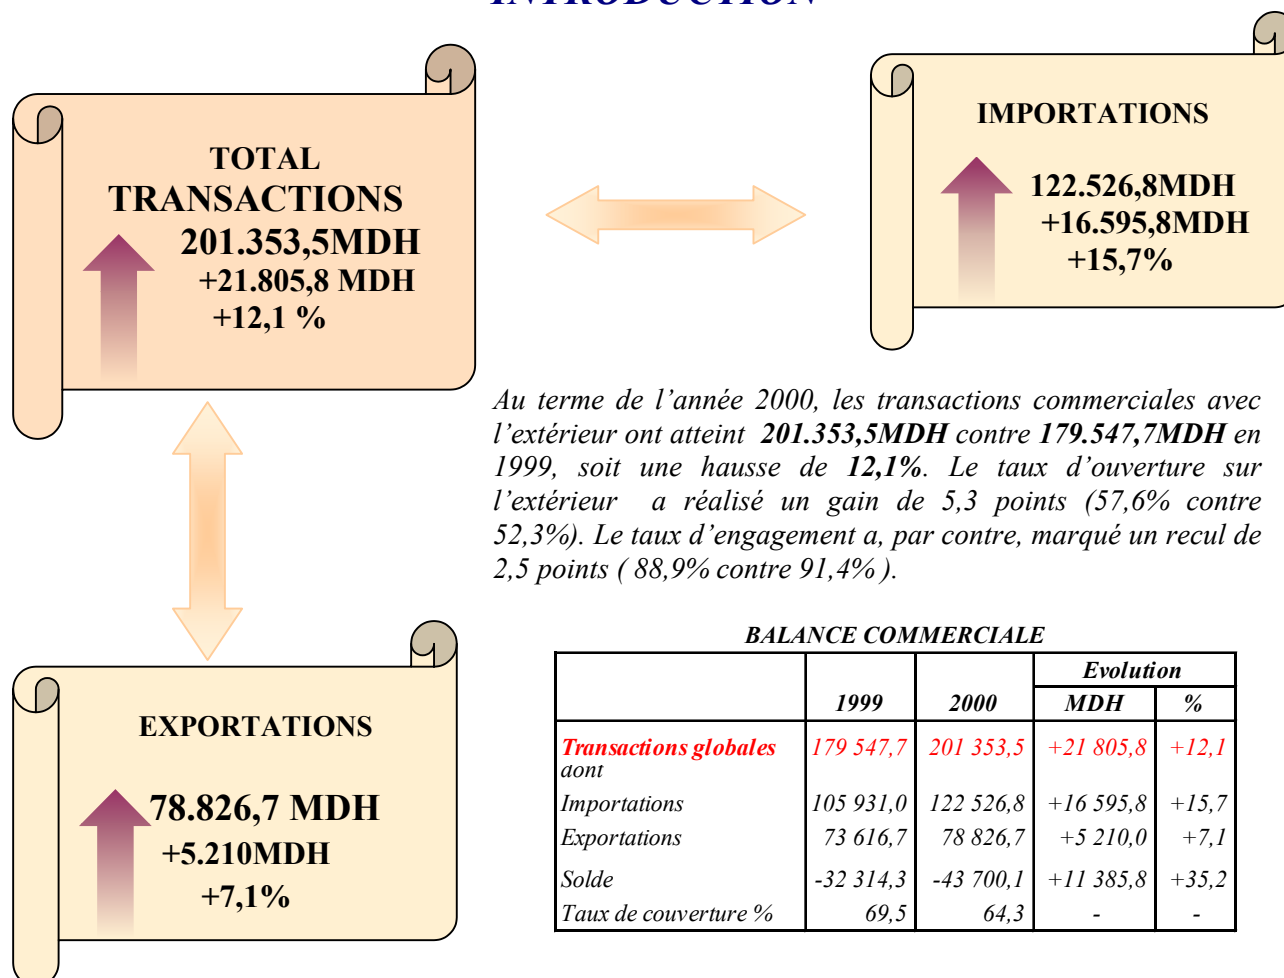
INTRODUCTION

TOTAL TRANSACTIONS
201.353,5MDH
+21.805,8 MDH
+12,1 %

IMPORTATIONS
122.526,8MDH
+16.595,8MDH
+15,7%

Au terme de l'année 2000, les transactions commerciales avec l'extérieur ont atteint **201.353,5MDH** contre **179.547,7MDH** en 1999, soit une hausse de **12,1%**. Le taux d'ouverture sur l'extérieur a réalisé un gain de 5,3 points (57,6% contre 52,3%). Le taux d'engagement a, par contre, marqué un recul de 2,5 points ( 88,9% contre 91,4% ).

EXPORTATIONS
78.826,7 MDH
+5.210MDH
+7,1%

BALANCE COMMERCIALE

| | 1999 | 2000 | Evolution MDH | Evolution % |
|---|---|---|---|---|
| Transactions globales aont | 179 547,7 | 201 353,5 | +21 805,8 | +12,1 |
| Importations | 105 931,0 | 122 526,8 | +16 595,8 | +15,7 |
| Exportations | 73 616,7 | 78 826,7 | +5 210,0 | +7,1 |
| Solde | -32 314,3 | -43 700,1 | +11 385,8 | +35,2 |
| Taux de couverture % | 69,5 | 64,3 | - | - |